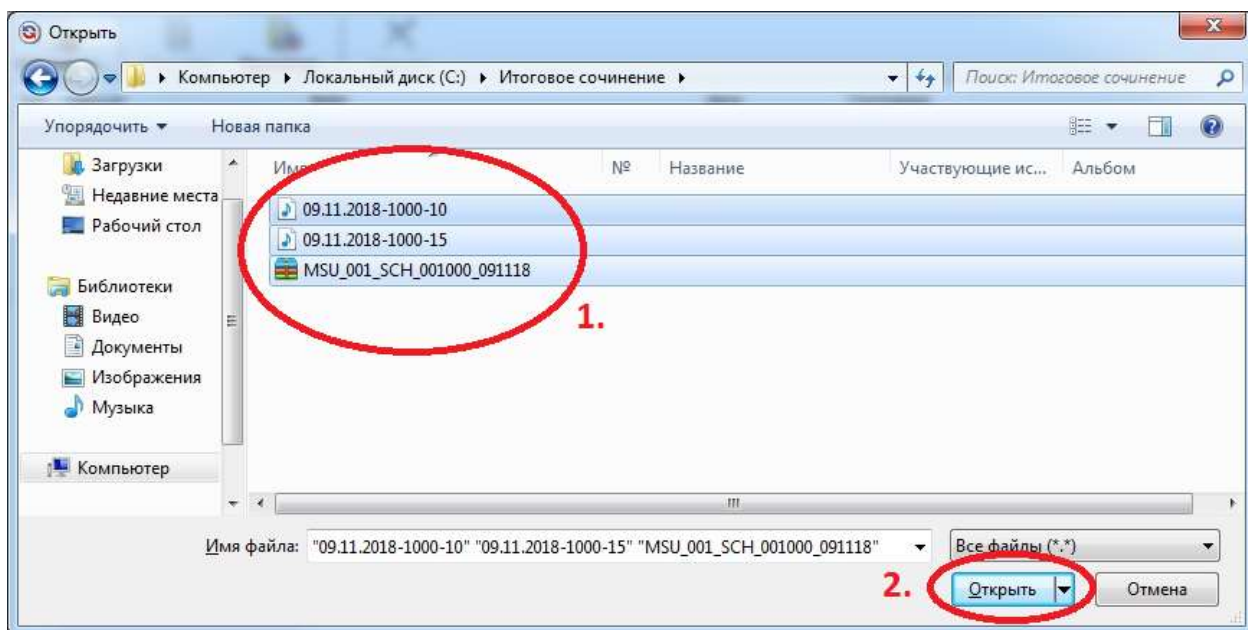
Открыть

Компьютер ▸ Локальный диск (C:) ▸ Итоговое сочинение ▸

Поиск: Итоговое сочинение

Упорядочить ▾ Новая папка

Загрузки
Недавние места
Рабочий стол

Библиотеки
Видео
Документы
Изображения
Музыка

Компьютер

| Им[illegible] | № | Название | Участвующие ис... | Альбом |
|---|---|---|---|---|
| 09.11.2018-1000-10 | | | | |
| 09.11.2018-1000-15 | | | | |
| MSU_001_SCH_001000_091118 | | | | |

1.

Имя файла: "09.11.2018-1000-10" "09.11.2018-1000-15" "MSU_001_SCH_001000_091118"

Все файлы (*.*)

2. Открыть Отмена